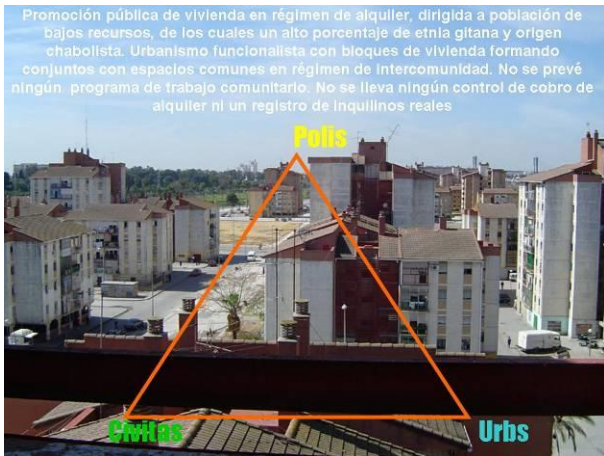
Promoción pública de vivienda en régimen de alquiler, dirigida a población de bajos recursos, de los cuales un alto porcentaje de etnia gitana y origen chabolista. Urbanismo funcionalista con bloques de vivienda formando conjuntos con espacios comunes en régimen de intercomunidad. No se prevé ningún programa de trabajo comunitario. No se lleva ningún control de cobro de alquiler ni un registro de inquilinos reales

Polis

Civitas

Urbs